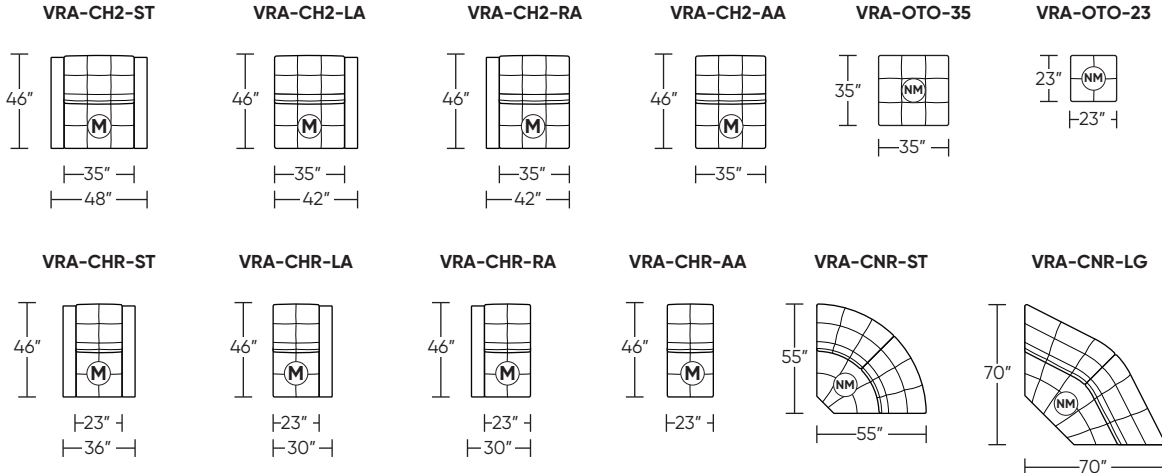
VRA-CH2-ST

46"

M

35"

48"

VRA-CH2-LA

46"

M

35"

42"

VRA-CH2-RA

46"

M

35"

42"

VRA-CH2-AA

46"

M

35"

VRA-OTO-35

35"

NM

35"

VRA-OTO-23

23"

NM

23"

VRA-CHR-ST

46"

M

23"

36"

VRA-CHR-LA

46"

M

23"

30"

VRA-CHR-RA

46"

M

23"

30"

VRA-CHR-AA

46"

M

23"

VRA-CNR-ST

55"

NM

55"

VRA-CNR-LG

70"

NM

70"